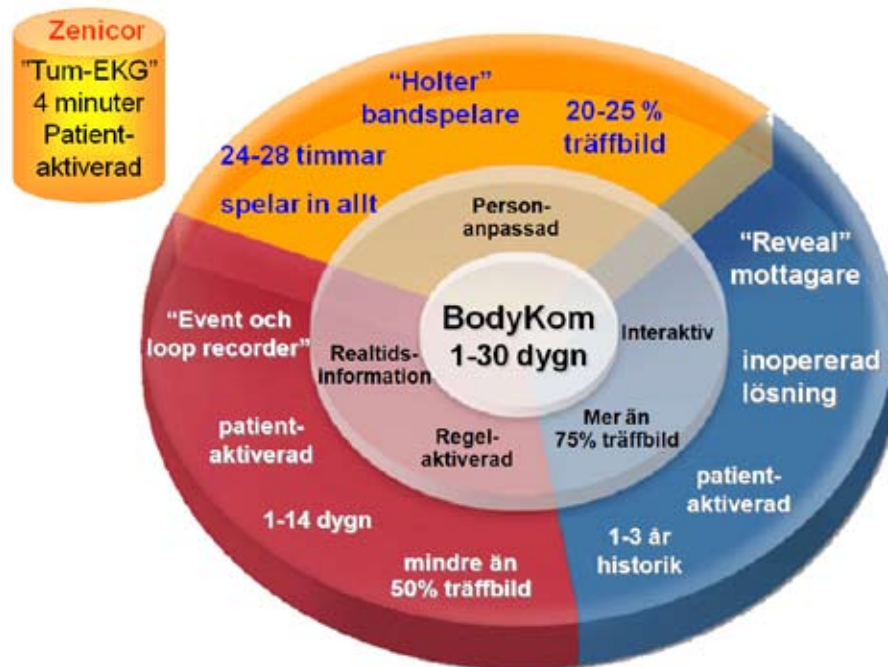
Zenicor
"Tum-EKG"
4 minuter
Patient-aktiverad

"Holter"
bandspelare
20-25 %
träffbild
24-28 timmar
spelar in allt

Person-anpassad

"Reveal"
mottagare
inopererad
lösning
patient-aktiverad
1-3 år
historik

"Event och
loop recorder"
patient-aktiverad
1-14 dygn
mindre än
50% träffbild

BodyKom
1-30 dygn
Realtids-information
Interaktiv
Regel-aktiverad
Mer än
75% träffbild